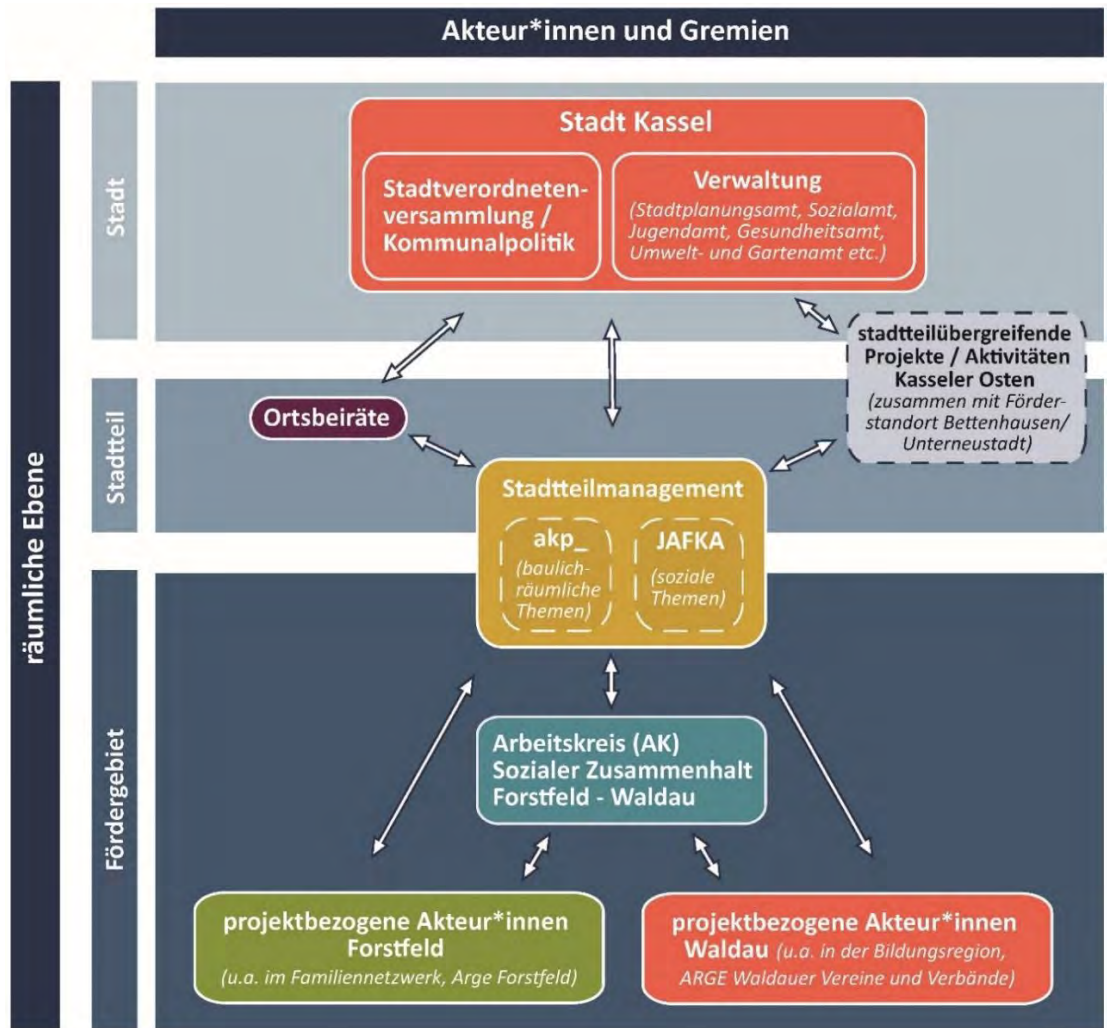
Akteur*innen und Gremien

räumliche Ebene

Stadt

Stadtteil

Fördergebiet

Stadt Kassel

Stadtverordnetenversammlung / Kommunalpolitik

Verwaltung
(Stadtplanungsamt, Sozialamt, Jugendamt, Gesundheitsamt, Umwelt- und Gartenamt etc.)

stadtteilübergreifende Projekte / Aktivitäten Kasseler Osten
(zusammen mit Förderstandort Bettenhausen/ Unterneustadt)

Ortsbeiräte

Stadtteilmanagement

akp_
(baulich-räumliche Themen)

JAFKA
(soziale Themen)

Arbeitskreis (AK) Sozialer Zusammenhalt Forstfeld - Waldau

projektbezogene Akteur*innen Forstfeld
(u.a. im Familiennetzwerk, Arge Forstfeld)

projektbezogene Akteur*innen Waldau (u.a. in der Bildungsregion, ARGE Waldauer Vereine und Verbände)